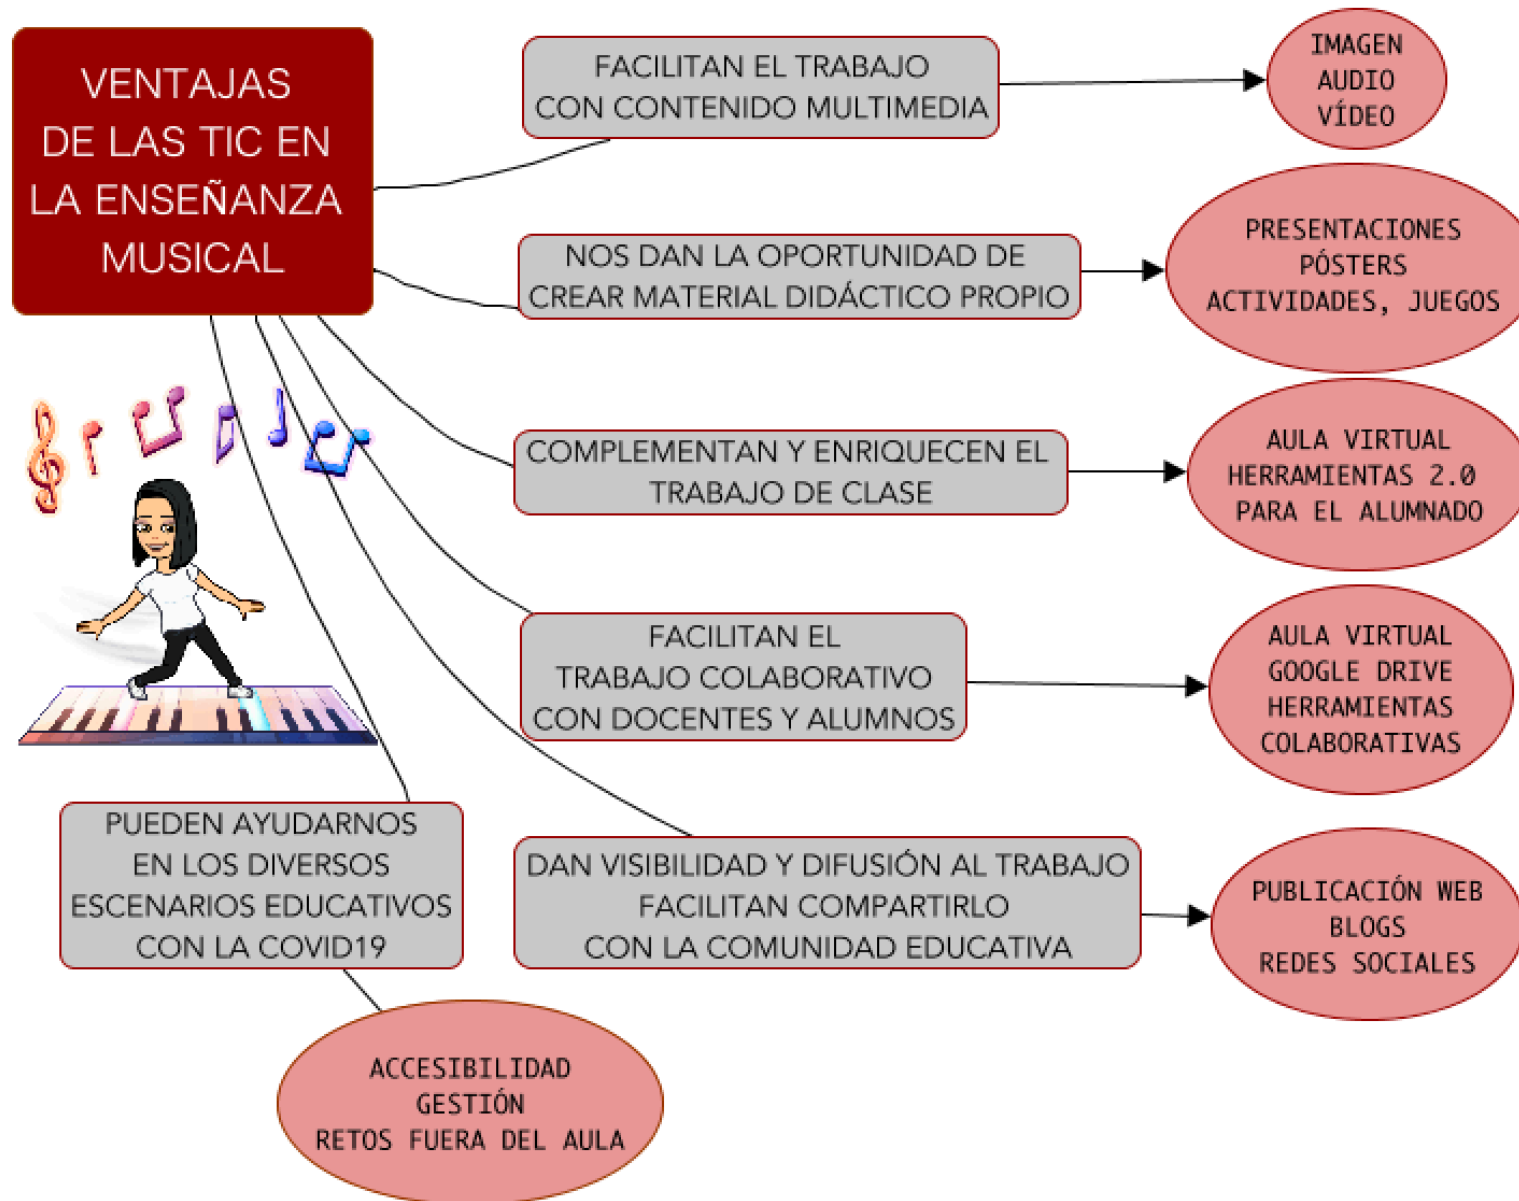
VENTAJAS DE LAS TIC EN LA ENSEÑANZA MUSICAL

FACILITAN EL TRABAJO CON CONTENIDO MULTIMEDIA

IMAGEN
AUDIO
VÍDEO

NOS DAN LA OPORTUNIDAD DE CREAR MATERIAL DIDÁCTICO PROPIO

PRESENTACIONES
PÓSTERS
ACTIVIDADES, JUEGOS

COMPLEMENTAN Y ENRIQUECEN EL TRABAJO DE CLASE

AULA VIRTUAL
HERRAMIENTAS 2.0
PARA EL ALUMNADO

FACILITAN EL TRABAJO COLABORATIVO CON DOCENTES Y ALUMNOS

AULA VIRTUAL
GOOGLE DRIVE
HERRAMIENTAS
COLABORATIVAS

PUEDEN AYUDARNOS EN LOS DIVERSOS ESCENARIOS EDUCATIVOS CON LA COVID19

DAN VISIBILIDAD Y DIFUSIÓN AL TRABAJO
FACILITAN COMPARTIRLO
CON LA COMUNIDAD EDUCATIVA

PUBLICACIÓN WEB
BLOGS
REDES SOCIALES

ACCESIBILIDAD
GESTIÓN
RETOS FUERA DEL AULA